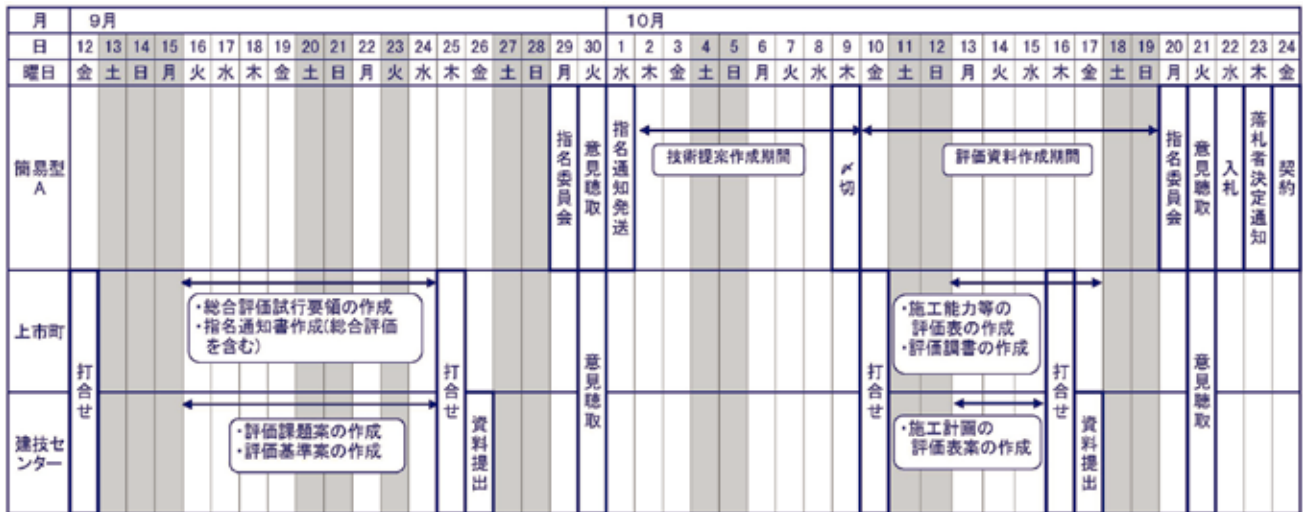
| 月 | 9月 | | | | | | | | | | | | | | | | | | | 10月 | | | | | | | | | | | | | | | | | | | | | | | |
|---|---|---|---|---|---|---|---|---|---|---|---|---|---|---|---|---|---|---|---|---|---|---|---|---|---|---|---|---|---|---|---|---|---|---|---|---|---|---|---|---|---|---|---|
| 日 | 12 | 13 | 14 | 15 | 16 | 17 | 18 | 19 | 20 | 21 | 22 | 23 | 24 | 25 | 26 | 27 | 28 | 29 | 30 | 1 | 2 | 3 | 4 | 5 | 6 | 7 | 8 | 9 | 10 | 11 | 12 | 13 | 14 | 15 | 16 | 17 | 18 | 19 | 20 | 21 | 22 | 23 | 24 |
| 曜日 | 金 | 土 | 日 | 月 | 火 | 水 | 木 | 金 | 土 | 日 | 月 | 火 | 水 | 木 | 金 | 土 | 日 | 月 | 火 | 水 | 木 | 金 | 土 | 日 | 月 | 火 | 水 | 木 | 金 | 土 | 日 | 月 | 火 | 水 | 木 | 金 | 土 | 日 | 月 | 火 | 水 | 木 | 金 |

簡易型A
指名委員会
意見聴取
指名通知発送
技術提案作成期間
〆切
評価資料作成期間
指名委員会
意見聴取
入札
落札者決定通知
契約

上市町
打合せ
・総合評価試行要領の作成
・指名通知書作成(総合評価を含む)
打合せ
意見聴取
打合せ
・施工能力等の評価表の作成
・評価調書の作成
打合せ
意見聴取

建技センター
・評価課題案の作成
・評価基準案の作成
資料提出
・施工計画の評価表案の作成
資料提出